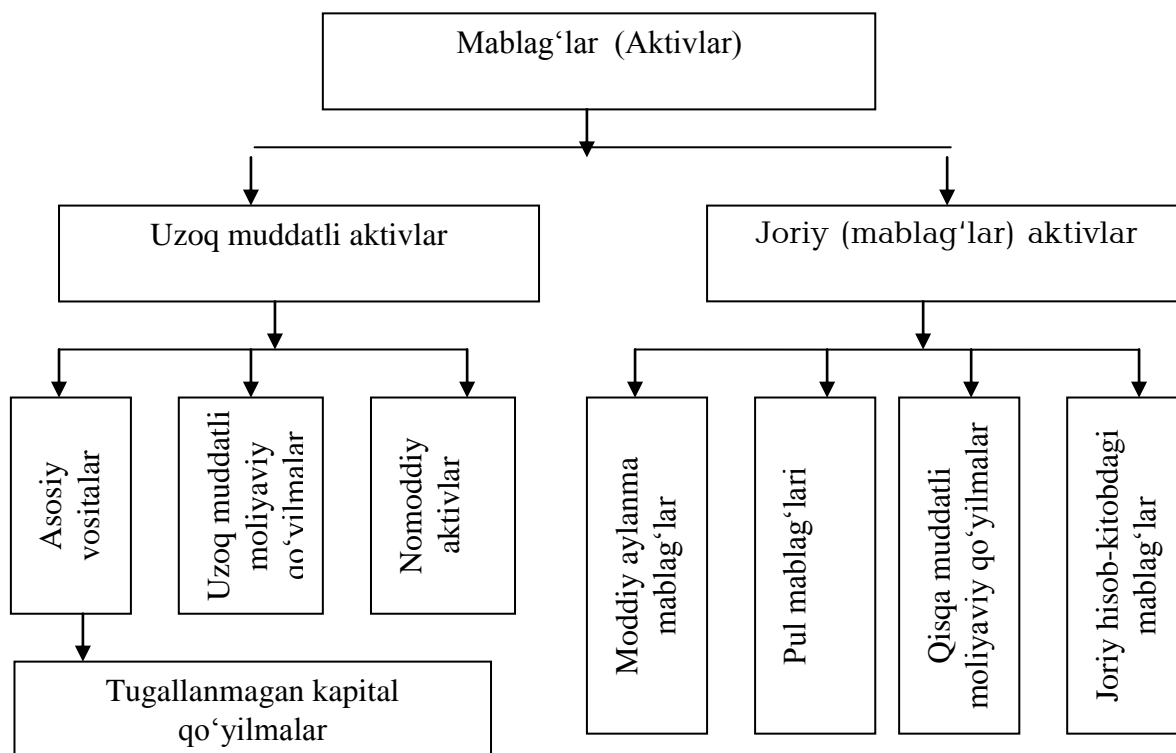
Mablag‘lar (Aktivlar)

Uzoq muddatli aktivlar

Joriy (mablag‘lar) aktivlar

Asosiy vositalar

Uzoq muddatli moliyaviy qo‘yilmalar

Nomoddiy aktivlar

Tugallanmagan kapital qo‘yilmalar

Moddiy aylanma mablag‘lar

Pul mablag‘lari

Qisqa muddatli moliyaviy qo‘yilmalar

Joriy hisob-kitobdagi mablag‘lar